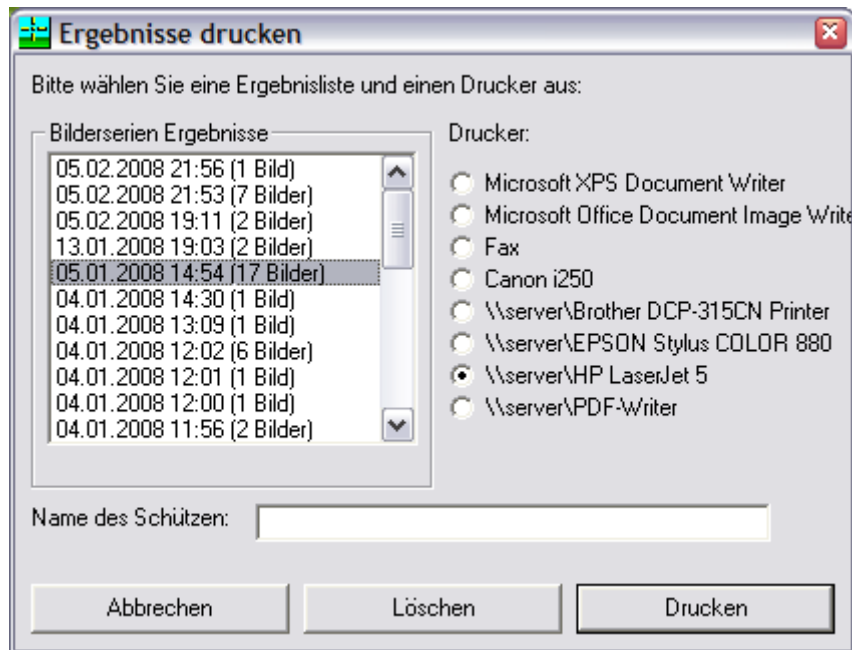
Ergebnisse drucken

Bitte wählen Sie eine Ergebnisliste und einen Drucker aus:

Bilderserien Ergebnisse

05.02.2008 21:56 (1 Bild)
05.02.2008 21:53 (7 Bilder)
05.02.2008 19:11 (2 Bilder)
13.01.2008 19:03 (2 Bilder)
05.01.2008 14:54 (17 Bilder)
04.01.2008 14:30 (1 Bild)
04.01.2008 13:09 (1 Bild)
04.01.2008 12:02 (6 Bilder)
04.01.2008 12:01 (1 Bild)
04.01.2008 12:00 (1 Bild)
04.01.2008 11:56 (2 Bilder)

Drucker:

Microsoft XPS Document Writer
Microsoft Office Document Image Write
Fax
Canon i250
\\server\Brother DCP-315CN Printer
\\server\EPSON Stylus COLOR 880
\\server\HP LaserJet 5
\\server\PDF-Writer

Name des Schützen:

Abbrechen
Löschen
Drucken